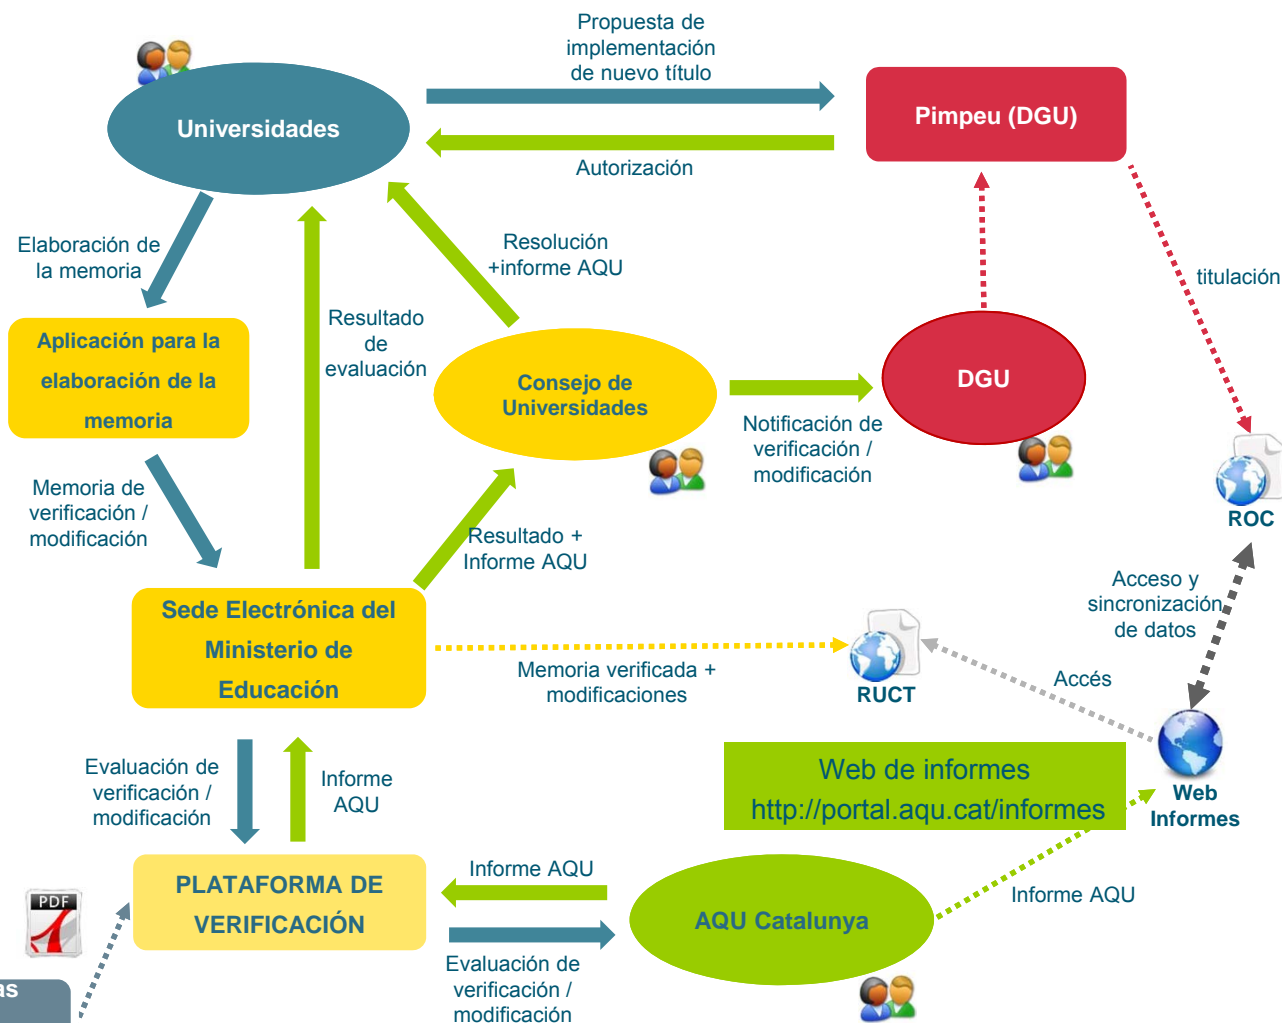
Propuesta de implementación de nuevo título

Universidades

Pimpeu (DGU)

Autorización

Elaboración de la memoria

Resolución +informe AQU

titulación

Aplicación para la elaboración de la memoria

Resultado de evaluación

Consejo de Universidades

DGU

Notificación de verificación / modificación

ROC

Memoria de verificación / modificación

Resultado + Informe AQU

Acceso y sincronización de datos

Sede Electrónica del Ministerio de Educación

Memoria verificada + modificaciones

RUCT

Accés

Evaluación de verificación / modificación

Informe AQU

Web de informes
http://portal.aqu.cat/informes

Web Informes

PDF

PLATAFORMA DE VERIFICACIÓN

Informe AQU

AQU Catalunya

Informe AQU

Evaluación de verificación / modificación

as